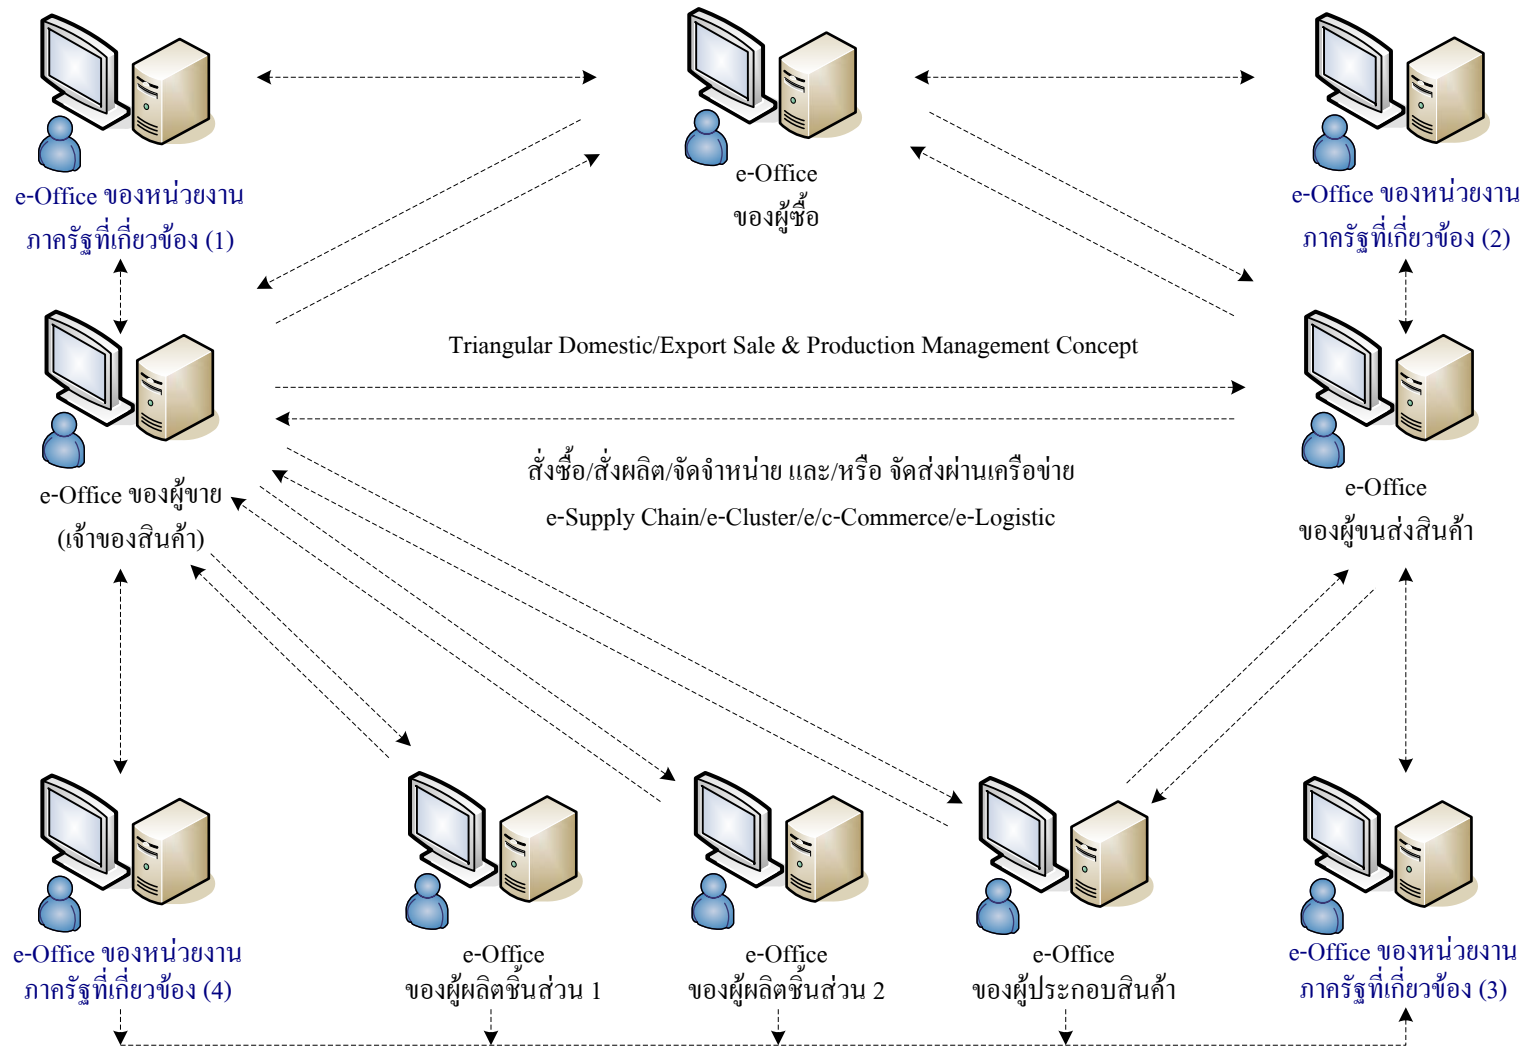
e-Office ของหน่วยงาน ภาครัฐที่เกี่ยวข้อง (1)

e-Office
ของผู้ซื้อ

e-Office ของหน่วยงาน ภาครัฐที่เกี่ยวข้อง (2)

Triangular Domestic/Export Sale & Production Management Concept

e-Office ของผู้ขาย (เจ้าของสินค้า)

สั่งซื้อ/สั่งผลิต/จัดจำหน่าย และ/หรือ จัดส่งผ่านเครือข่าย

e-Supply Chain/e-Cluster/e/c-Commerce/e-Logistic

e-Office
ของผู้ขนส่งสินค้า

e-Office ของหน่วยงาน ภาครัฐที่เกี่ยวข้อง (4)

e-Office
ของผู้ผลิตชิ้นส่วน 1

e-Office
ของผู้ผลิตชิ้นส่วน 2

e-Office
ของผู้ประกอบสินค้า

e-Office ของหน่วยงาน ภาครัฐที่เกี่ยวข้อง (3)